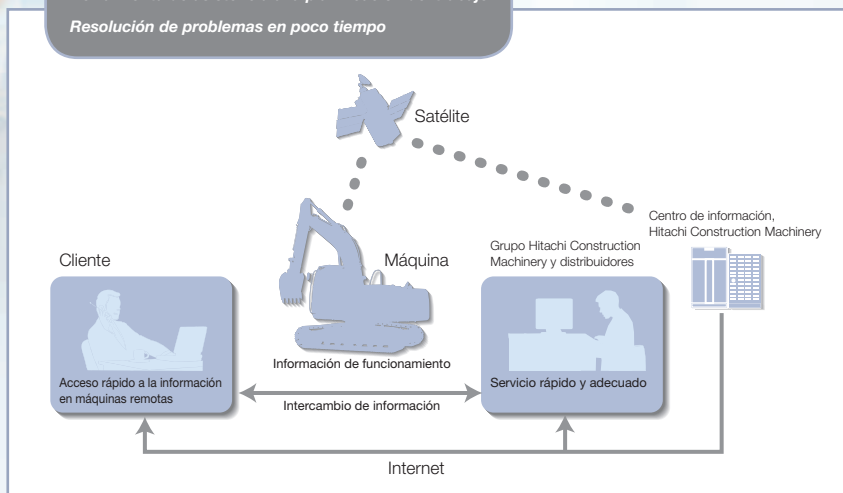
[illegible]
Resolución de problemas en poco tiempo

Satélite

Centro de información, Hitachi Construction Machinery

Grupo Hitachi Construction Machinery y distribuidores

Cliente

Máquina

Información de funcionamiento

Acceso rápido a la información en máquinas remotas

Servicio rápido y adecuado

Intercambio de información

Internet